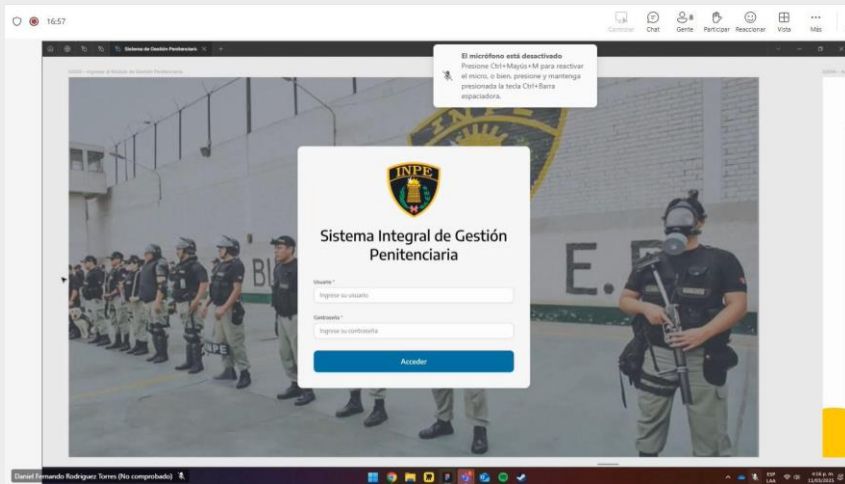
16:57

Controlar Chat Gente Participar Reaccionar Vista Más

Sistema de Gestión Penitenciaria

El micrófono está desactivado
Presione Ctrl+Mayús+M para reactivar el micro, o bien, presione y mantenga presionada la tecla Ctrl+Barra espaciadora.

INPE

Sistema Integral de Gestión Penitenciaria

Usuario *
Ingrese su usuario

Contraseña *
Ingrese su contraseña

Acceder

INPE

Daniel Fernando Rodriguez Torres (No comprobado)

ESP LAA